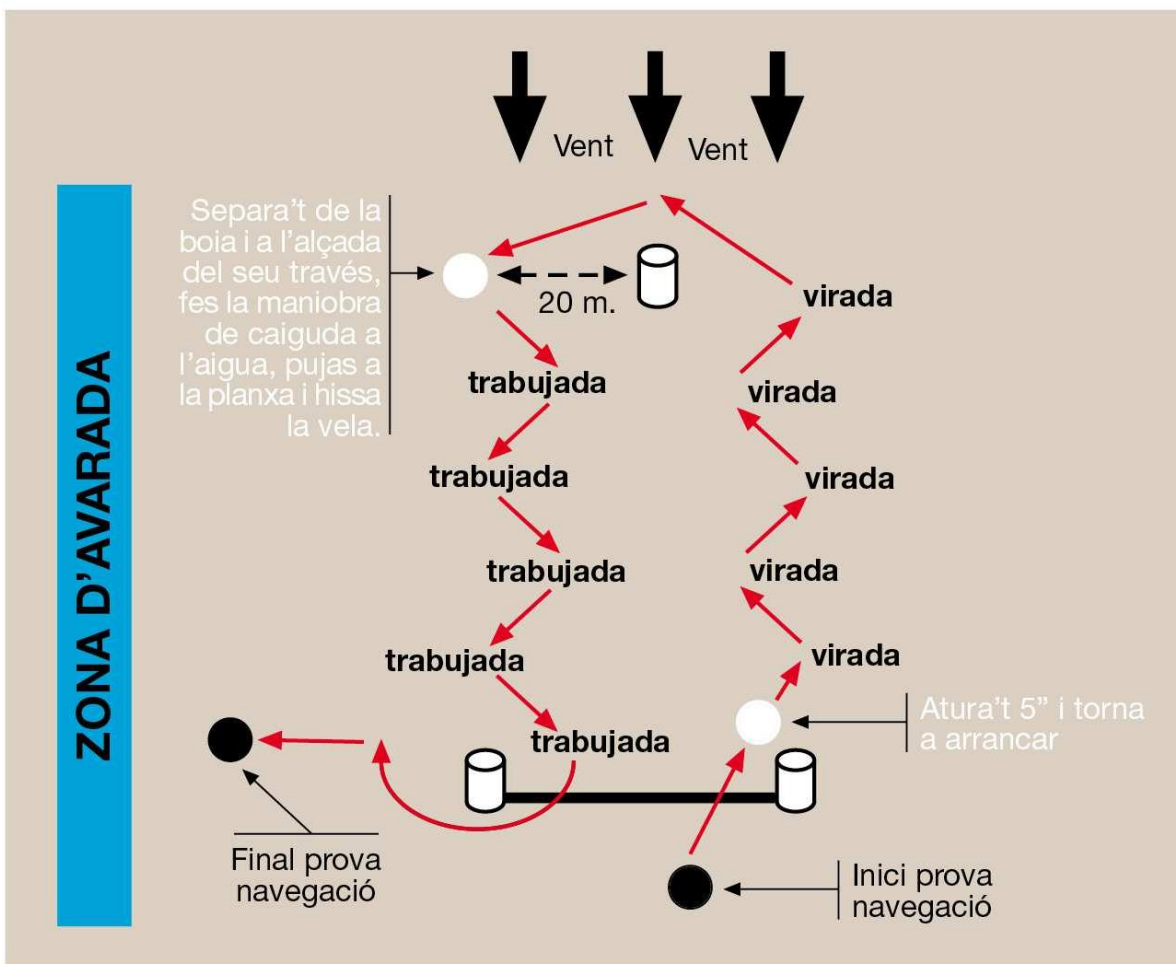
Vent Vent

ZONA D'AVARADA

Separa't de la boia i a l'alçada del seu través, fes la maniobra de caiguda a l'aigua, pujas a la planxa i hissa la vela.

20 m.

virada

trabujada

virada

trabujada

virada

trabujada

virada

trabujada

virada

trabujada

Atura't 5" i torna a arrancar

Final prova navegació

Inici prova navegació